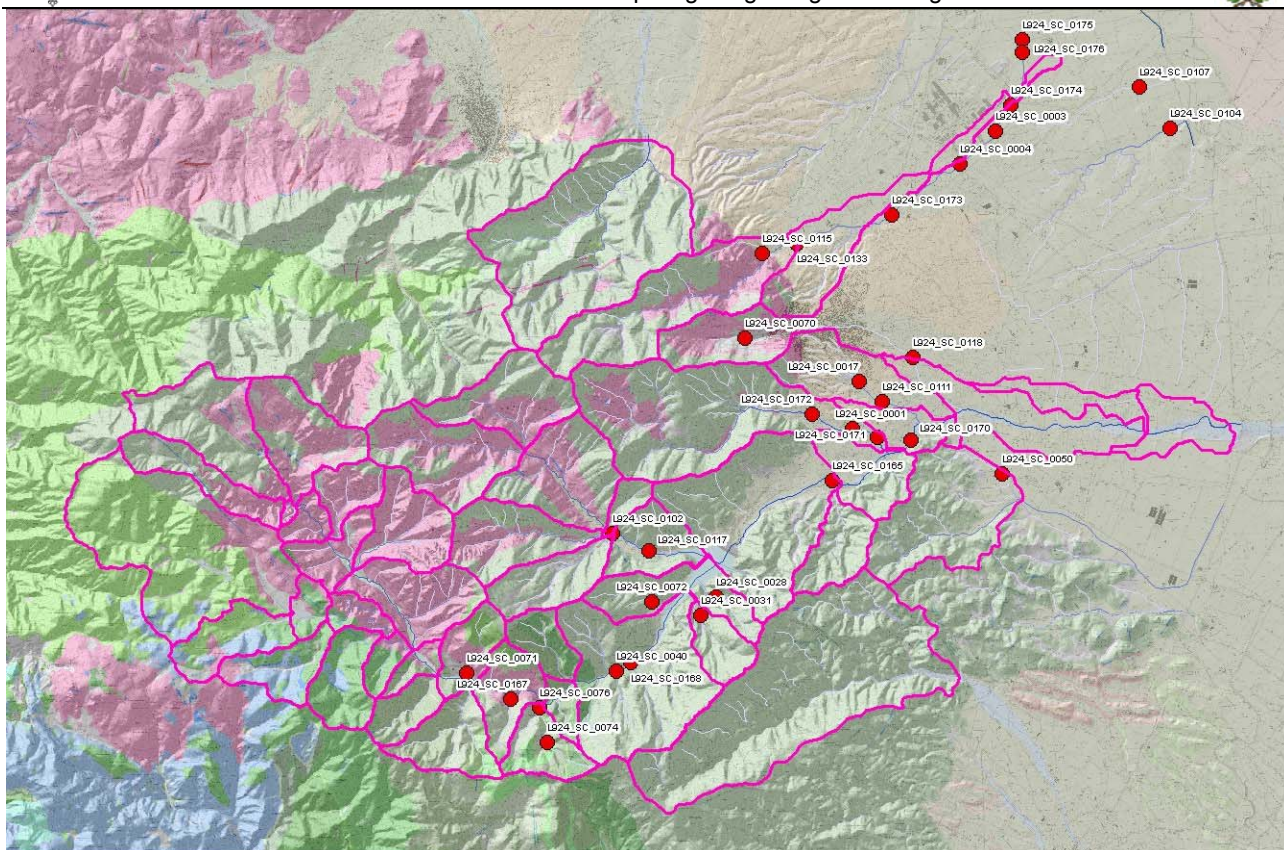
L924_SC_0175
L924_SC_0176
L924_SC_0107
L924_SC_0174
L924_SC_0104
L924_SC_0003
L924_SC_0004
L924_SC_0173
L924_SC_0115
L924_SC_0133
L924_SC_0070
L924_SC_0118
L924_SC_0017
L924_SC_0111
L924_SC_0172
L924_SC_0001
L924_SC_0171
L924_SC_0170
L924_SC_0050
L924_SC_0165
L924_SC_0102
L924_SC_0117
L924_SC_0028
L924_SC_0072
L924_SC_0031
L924_SC_0071
L924_SC_0040
L924_SC_0167
L924_SC_0168
L924_SC_0076
L924_SC_0074